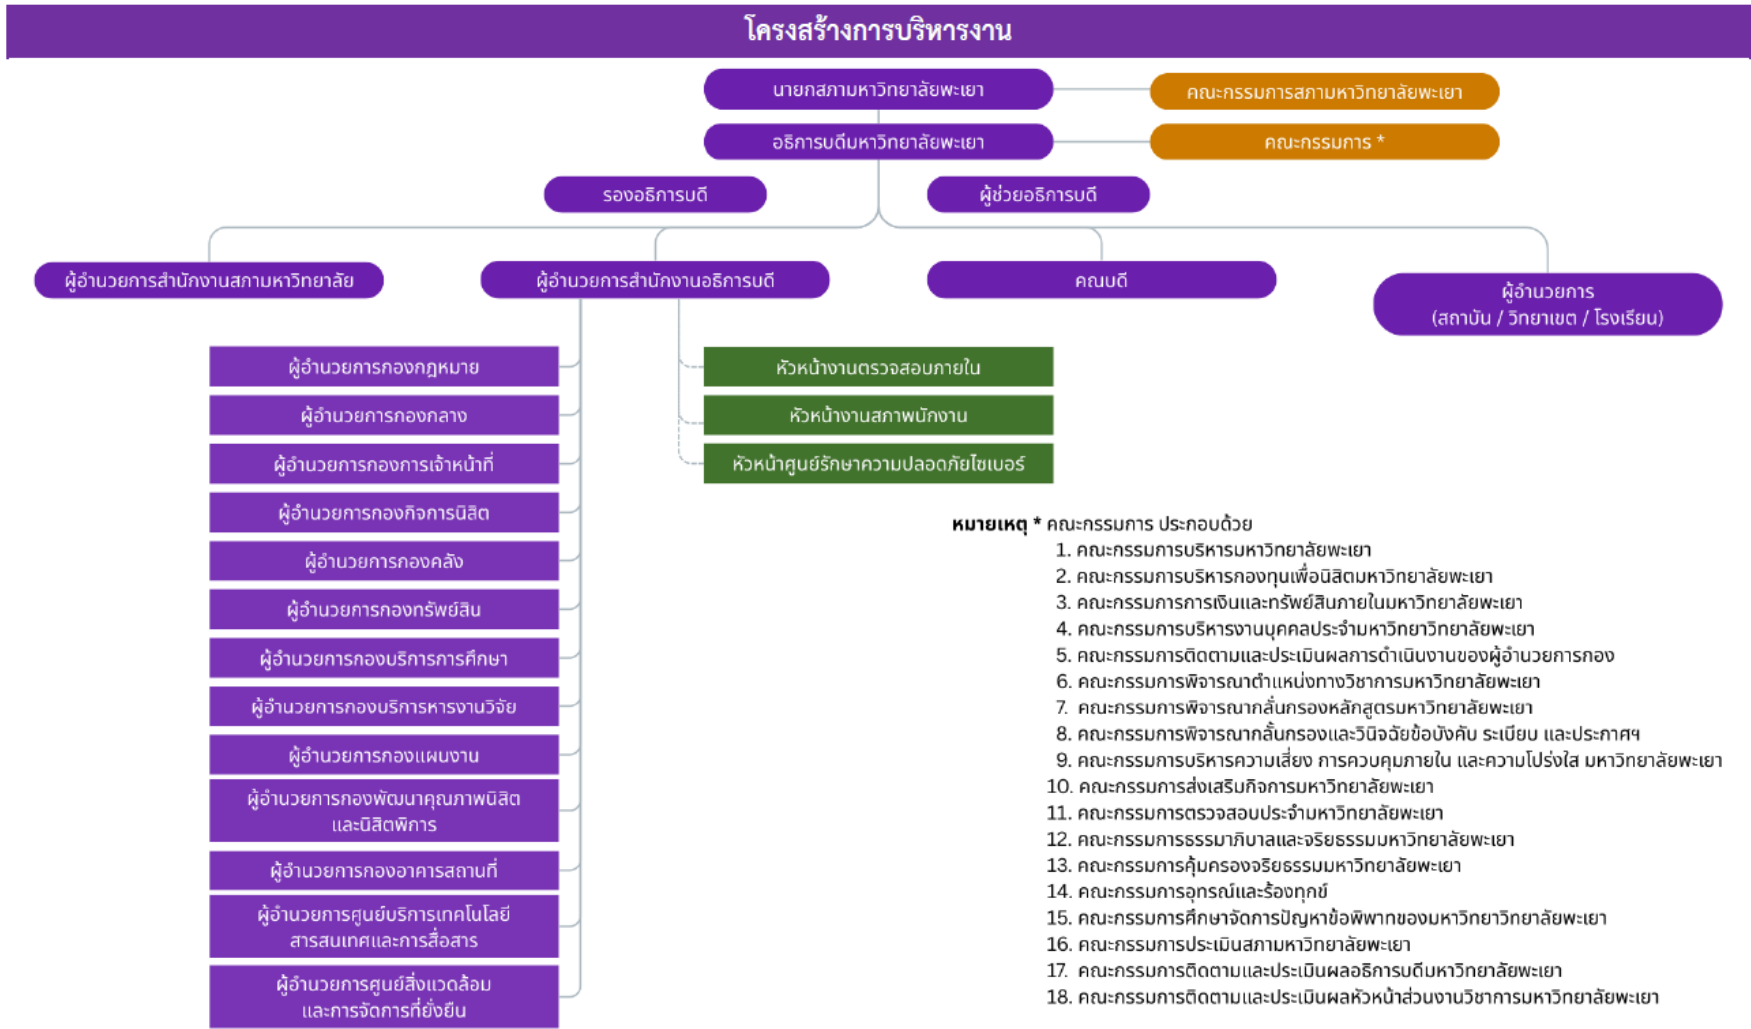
โครงสร้างการบริหารงาน

นายกสภามหาวิทยาลัยพะเยา

คณะกรรมการสภามหาวิทยาลัยพะเยา

อธิการบดีมหาวิทยาลัยพะเยา

คณะกรรมการ *

รองอธิการบดี

ผู้ช่วยอธิการบดี

ผู้อำนวยการสำนักงานสภามหาวิทยาลัย

ผู้อำนวยการสำนักงานอธิการบดี

คณบดี

ผู้อำนวยการ (สถาบัน / วิทยาเขต / โรงเรียน)

ผู้อำนวยการกองกฎหมาย

ผู้อำนวยการกองกลาง

ผู้อำนวยการกองการเจ้าหน้าที่

ผู้อำนวยการกองกิจการนิสิต

ผู้อำนวยการกองคลัง

ผู้อำนวยการกองทรัพย์สิน

ผู้อำนวยการกองบริการการศึกษา

ผู้อำนวยการกองบริการหารงานวิจัย

ผู้อำนวยการกองแผนงาน

ผู้อำนวยการกองพัฒนาคุณภาพนิสิต และนิสิตพิการ

ผู้อำนวยการกองอาคารสถานที่

ผู้อำนวยการศูนย์บริการเทคโนโลยีสารสนเทศและการสื่อสาร

ผู้อำนวยการศูนย์สิ่งแวดล้อม และการจัดการที่ยั่งยืน

หัวหน้างานตรวจสอบภายใน

หัวหน้างานสภาพนักงาน

หัวหน้าศูนย์รักษาความปลอดภัยไซเบอร์

หมายเหตุ * คณะกรรมการ ประกอบด้วย
1. คณะกรรมการบริหารมหาวิทยาลัยพะเยา
2. คณะกรรมการบริหารกองทุนเพื่อนิสิตมหาวิทยาลัยพะเยา
3. คณะกรรมการการเงินและทรัพย์สินภายในมหาวิทยาลัยพะเยา
4. คณะกรรมการบริหารงานบุคคลประจำมหาวิทยาวิทยาลัยพะเยา
5. คณะกรรมการติดตามและประเมินผลการดำเนินงานของผู้อำนวยการกอง
6. คณะกรรมการพิจารณาตำแหน่งทางวิชาการมหาวิทยาลัยพะเยา
7. คณะกรรมการพิจารณากลั่นกรองหลักสูตรมหาวิทยาลัยพะเยา
8. คณะกรรมการพิจารณากลั่นกรองและวินิจฉัยข้อบังคับ ระเบียบ และประกาศฯ
9. คณะกรรมการบริหารความเสี่ยง การควบคุมภายใน และความโปร่งใส มหาวิทยาลัยพะเยา
10. คณะกรรมการส่งเสริมกิจการมหาวิทยาลัยพะเยา
11. คณะกรรมการตรวจสอบประจำมหาวิทยาลัยพะเยา
12. คณะกรรมการธรรมาภิบาลและจริยธรรมมหาวิทยาลัยพะเยา
13. คณะกรรมการคุ้มครองจริยธรรมมหาวิทยาลัยพะเยา
14. คณะกรรมการอุทธรณ์และร้องทุกข์
15. คณะกรรมการศึกษาจัดการปัญหาข้อพิพาทของมหาวิทยาวิทยาลัยพะเยา
16. คณะกรรมการประเมินสภามหาวิทยาลัยพะเยา
17. คณะกรรมการติดตามและประเมินผลอธิการบดีมหาวิทยาลัยพะเยา
18. คณะกรรมการติดตามและประเมินผลหัวหน้าส่วนงานวิชาการมหาวิทยาลัยพะเยา